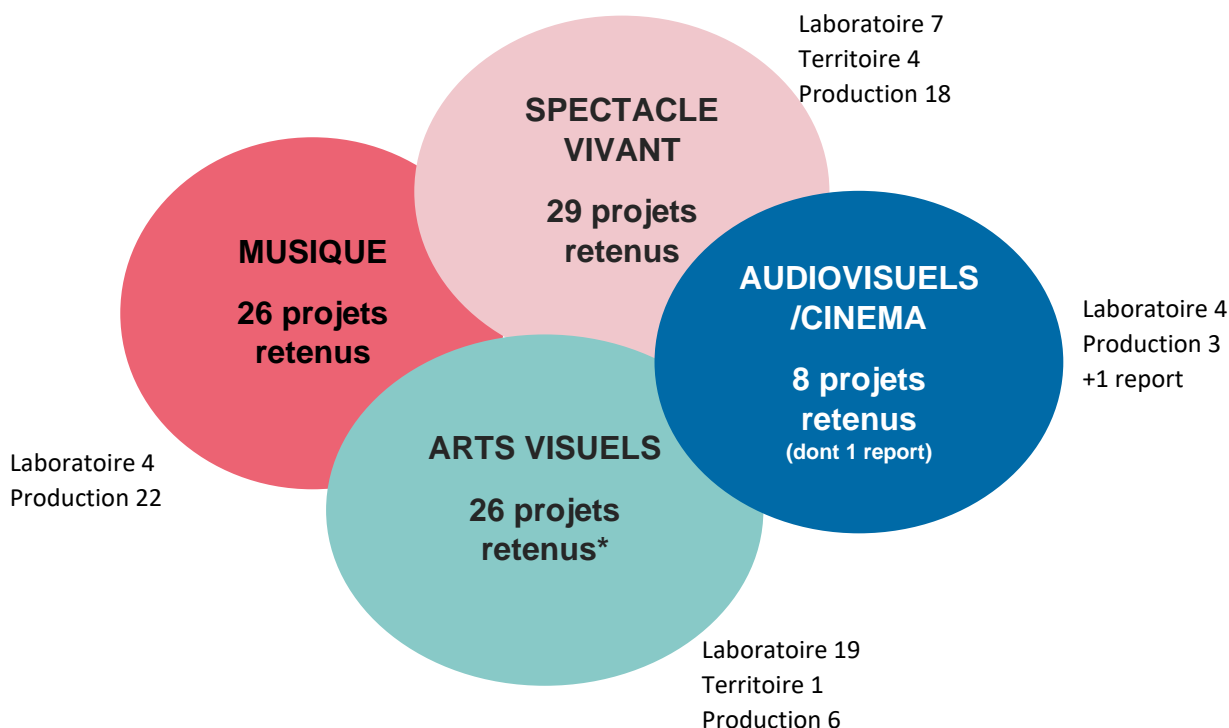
Laboratoire 7
Territoire 4
Production 18

SPECTACLE VIVANT

29 projets retenus

MUSIQUE

26 projets retenus

AUDIOVISUELS /CINEMA

8 projets retenus
(dont 1 report)

Laboratoire 4
Production 3
+1 report

ARTS VISUELS

26 projets retenus*

Laboratoire 4
Production 22

Laboratoire 19
Territoire 1
Production 6